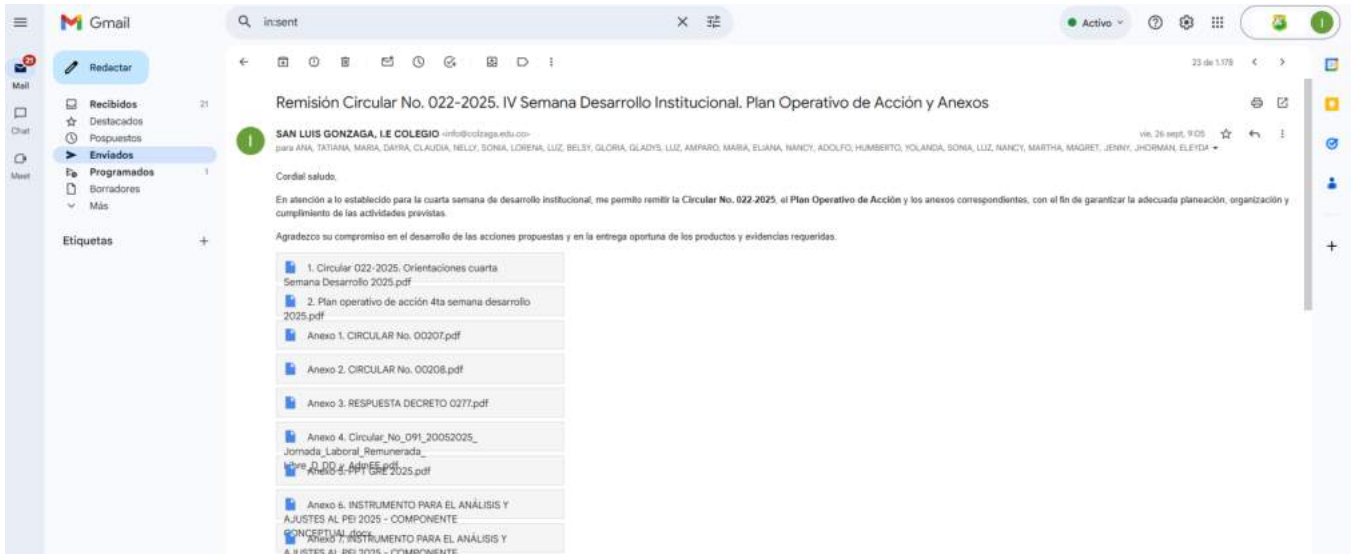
Gmail

in:sent

Activo

Mail
Chat
Meet

Redactar

Recibidos 21
Destacados
Pospuestos
Enviados
Programados 1
Borradores
Más

Etiquetas +

23 de 1.178

Remisión Circular No. 022-2025. IV Semana Desarrollo Institucional. Plan Operativo de Acción y Anexos

SAN LUIS GONZAGA, I.E COLEGIO <info@colzaga.edu.co>
vie, 26 sept, 9:05
para ANA, TATIANA, MARIA, DAYRA, CLAUDIA, NELLY, SONIA, LORENA, LUZ, BELSY, GLORIA, GLADYS, LUZ, AMPARO, MARIA, ELIANA, NANCY, ADOLFO, HUMBERTO, YOLANDA, SONIA, LUZ, NANCY, MARTHA, MAGRET, JENNY, JHORMAN, ELEYDA

Cordial saludo,

En atención a lo establecido para la cuarta semana de desarrollo institucional, me permito remitir la Circular No. 022-2025, el Plan Operativo de Acción y los anexos correspondientes, con el fin de garantizar la adecuada planeación, organización y cumplimiento de las actividades previstas.

Agradezco su compromiso en el desarrollo de las acciones propuestas y en la entrega oportuna de los productos y evidencias requeridas.

1. Circular 022-2025. Orientaciones cuarta Semana Desarrollo 2025.pdf

2. Plan operativo de acción 4ta semana desarrollo 2025.pdf

Anexo 1. CIRCULAR No. 00207.pdf

Anexo 2. CIRCULAR No. 00208.pdf

Anexo 3. RESPUESTA DECRETO 0277.pdf

Anexo 4. Circular_No_091_20052025_ Jornada_Laboral_Remunerada_ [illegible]

Anexo 5. PPT GRE 2025.pdf

Anexo 6. INSTRUMENTO PARA EL ANÁLISIS Y AJUSTES AL PEI 2025 - COMPONENTE CONCEPTUAL.docx

Anexo 7. INSTRUMENTO PARA EL ANÁLISIS Y AJUSTES AL PEI 2025 - COMPONENTE